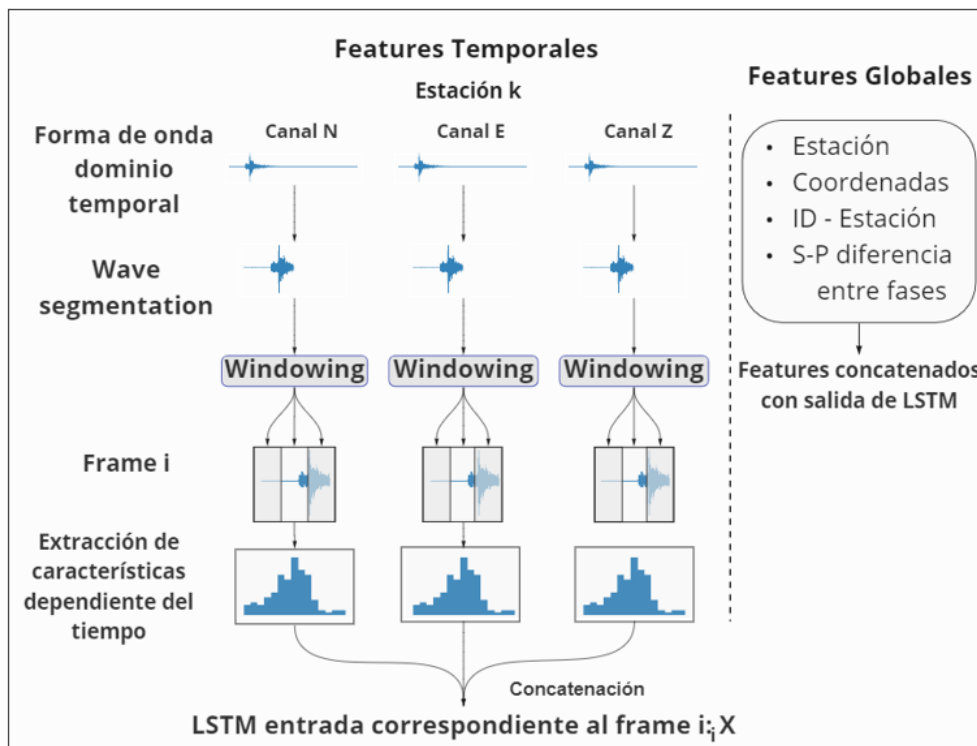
Features Temporales

Estación k

Features Globales

Forma de onda dominio temporal

Canal N

Canal E

Canal Z

- Estación
- Coordenadas
- ID - Estación
- S-P diferencia entre fases

Wave segmentation

Windowing

Windowing

Windowing

Features concatenados con salida de LSTM

Frame i

Extracción de características dependiente del tiempo

Concatenación

LSTM entrada correspondiente al frame i: $_{i}X$